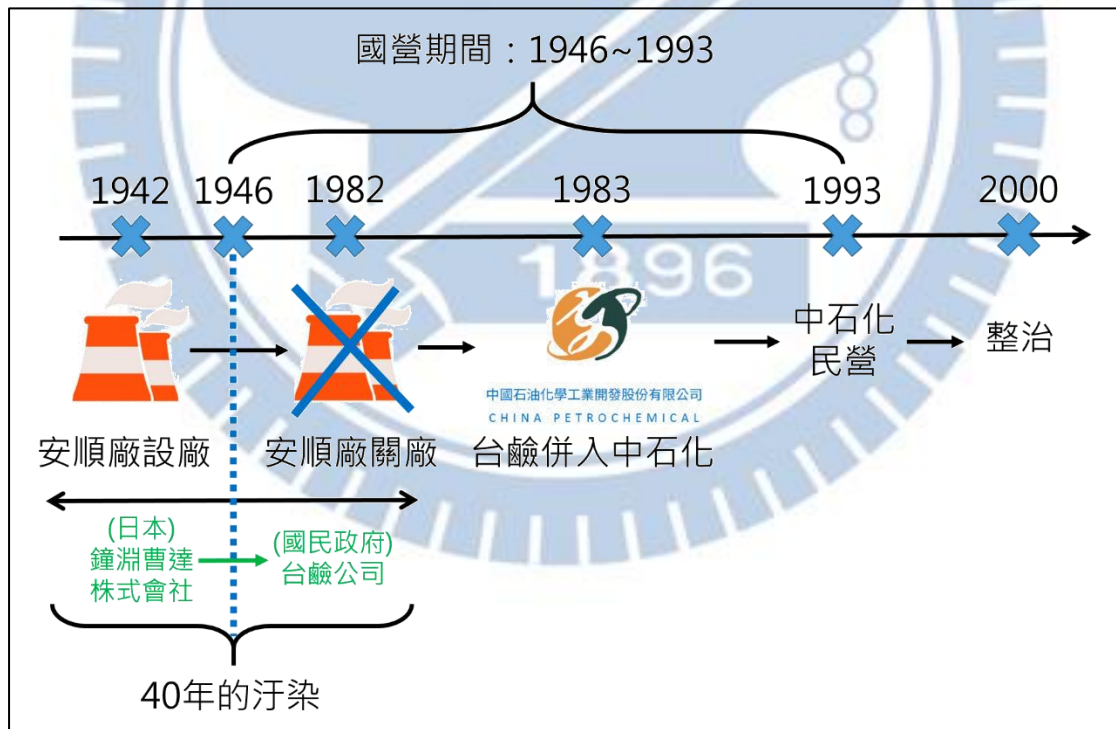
國營期間：1946~1993

1942 1946 1982 1983 1993 2000

安順廠設廠

安順廠關廠

中國石油化學工業開發股份有限公司
CHINA PETROCHEMICAL

台鹼併入中石化

中石化民營

整治

(日本)
鐘淵曹達株式會社

(國民政府)
台鹼公司

40年的汙染

1896